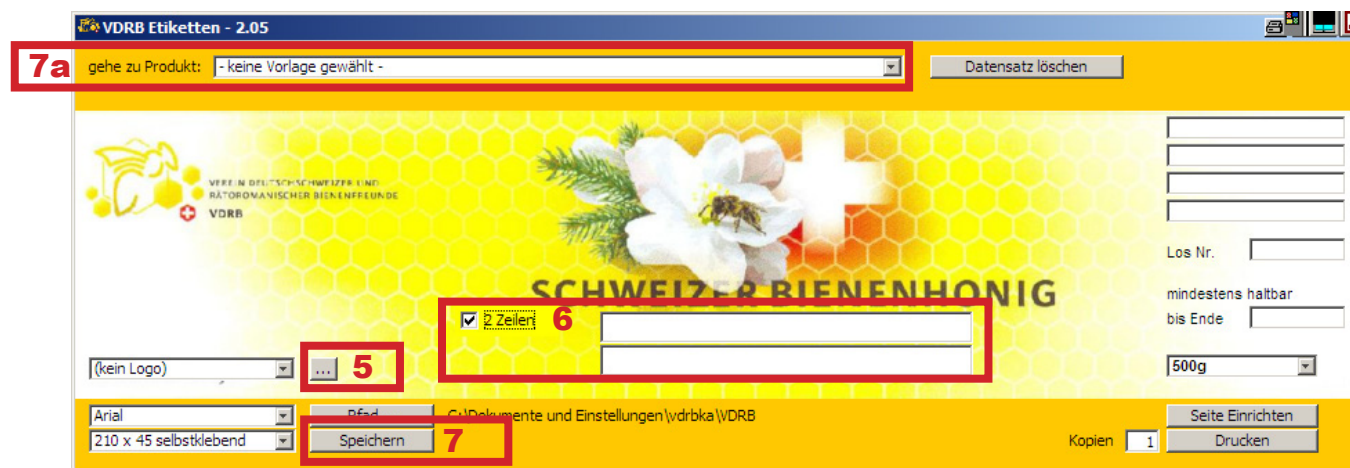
VDRB Etiketten - 2.05

7a gehe zu Produkt: - keine Vorlage gewählt -

Datensatz löschen

VEREIN DEUTSCHSCHWEIZER UND RÄTOROMANISCHER BIENENFREUNDE

VDRB

SCHWEIZER BIENENHONIG

Los Nr.

mindestens haltbar bis Ende

2 Zeilen 6

(kein Logo)

... 5

500g

Arial

Pfad

C:\Dokumente und Einstellungen\vdrbka\VDRB

Seite Einrichten

210 x 45 selbstklebend

Speichern 7

Kopien 1

Drucken